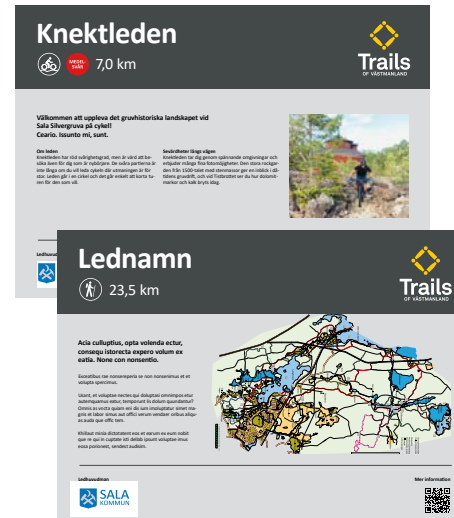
Knektleden

MEDELSVÅR

7,0 km

Trails
OF VÄSTMANLAND

Välkommen att uppleva det gruvhistoriska landskapet vid Sala Silvergruva på cykel!
Ceario. Issunto mi, sunt.

Om leden
Knektleden har rîd vulnghetsgrad, men är värd att besöka även för dig som är nybörjare. De vulkra partierna är inte långa om du vill leda cykeln där utmaningen är för stor. Leden går i en cirkel och det går enkelt att korta turen för den som vill.

Sevärdheter längs vägen
Knektleden tar dig genom spännande omgivningar och erbjuder många fina fotomöjligheter. Den stora rockgården från 1500-talet med stenmassor ger en inblick i dåtidens gruvdrift, och vid Tistbotten ser du hur dolomitmarker och kalk bryts idag.

Ledhuvudman

Lednamn

23,5 km

Trails
OF VÄSTMANLAND

Acia culluptius, opta volenda ectur, consequ istorecta expero volum ex eatia. None con nonsentio.

Exceatibus cae nonsenisperia se non nonsenimus et et volupta speccimus.

Uoent, et volupta nectes qui doluptati omnimpos etur autemquamus vellor, temporunt lit dolum quundantur? Omnis ex vircta quiam eni dis iam imoluptatur simet magnis et labor simus aut offici verum vendeer sribus aliquas auda que offic tem.

Khillaut minia dictiatiaent eos et earum es eum nobit que re qui in cuptate ieti dellab ipsunt voluptae imus essa poronest, vendest audiam.

Ledhuvudman

SALA
KOMMUN

Mer information